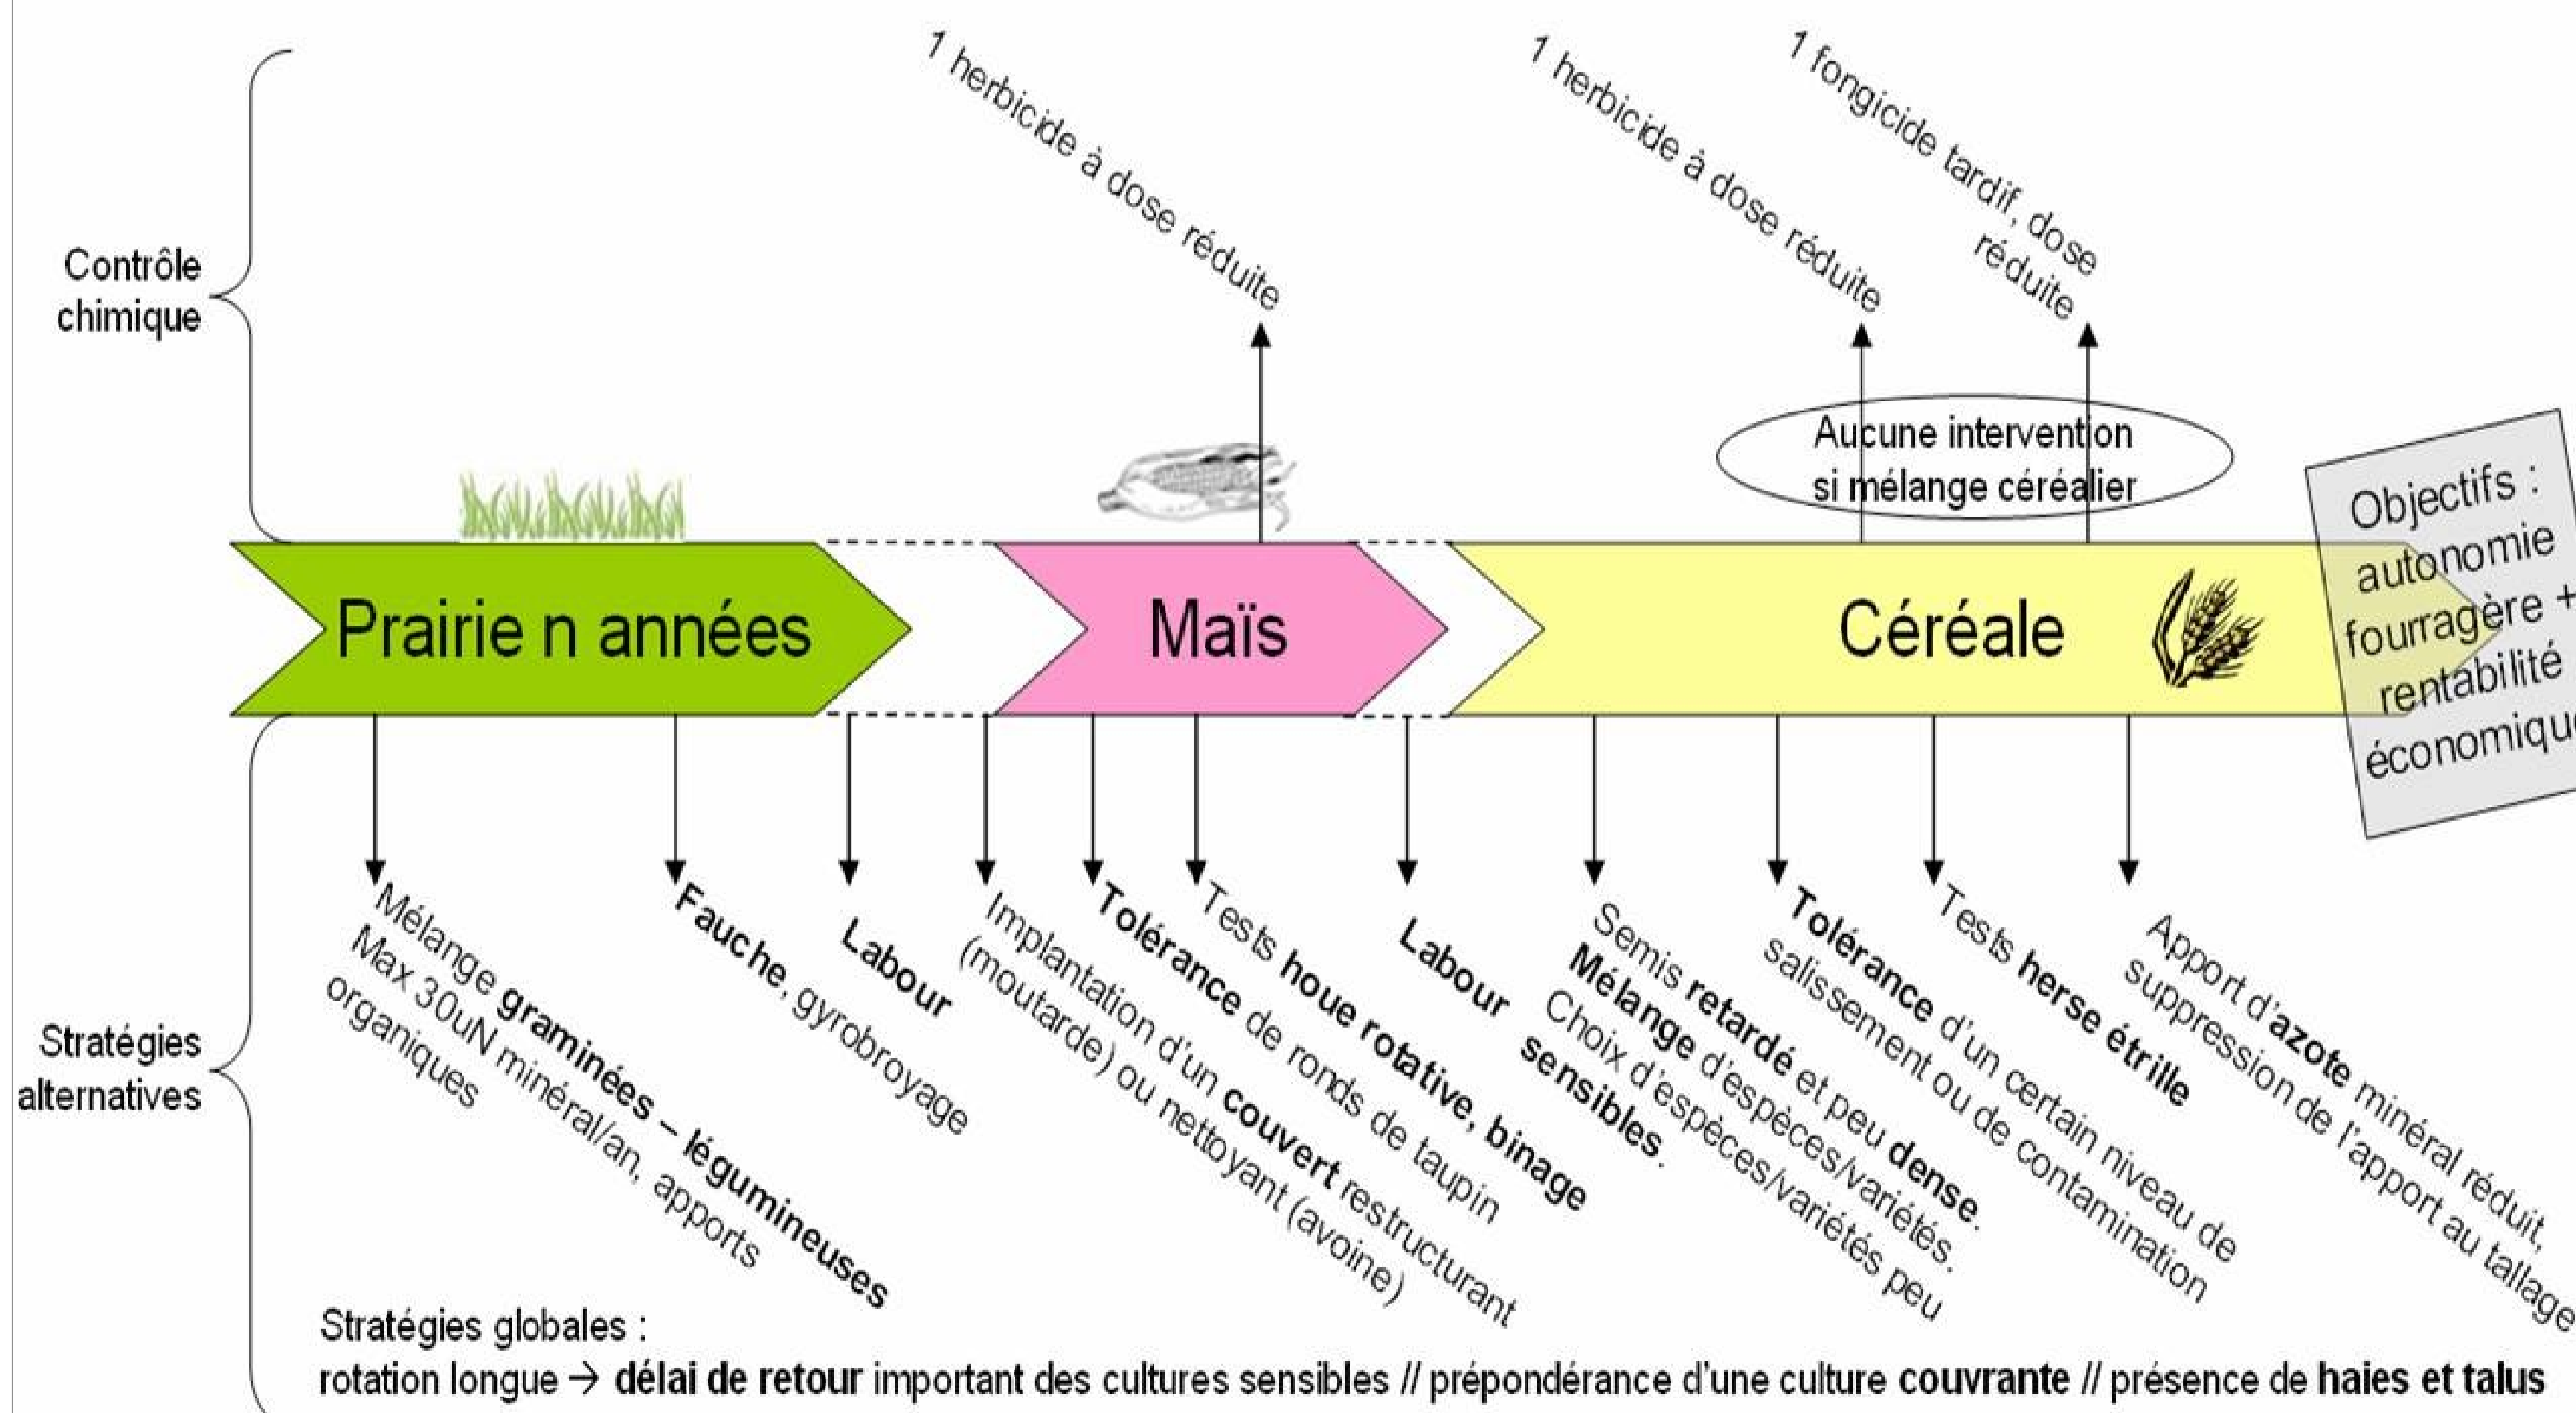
Contrôle chimique

1 herbicide à dose réduite

1 herbicide à dose réduite

1 fongicide tardif, dose réduite

Aucune intervention si mélange céréalier

Prairie n années

Maïs

Céréale

Objectifs : autonomie fourragère + rentabilité économique

Stratégies alternatives

Mélange graminées – légumineuses Max 30uN minéral/an, apports organiques

Fauche, gyrobroyage

Labour

Implantation d'un couvert restructurant (moutarde) ou nettoyant (avoine)

Tolérance de ronds de taupin

Tests houe rotative, binage

Labour

Semis retardé et peu dense. Mélange d'espèces/variétés. Choix d'espèces/variétés peu sensibles.

Tolérance d'un certain niveau de salissement ou de contamination

Tests herse étrille

Apport d'azote minéral réduit, suppression de l'apport au tallage

Stratégies globales :
rotation longue → délai de retour important des cultures sensibles // prépondérance d'une culture couvrante // présence de haies et talus